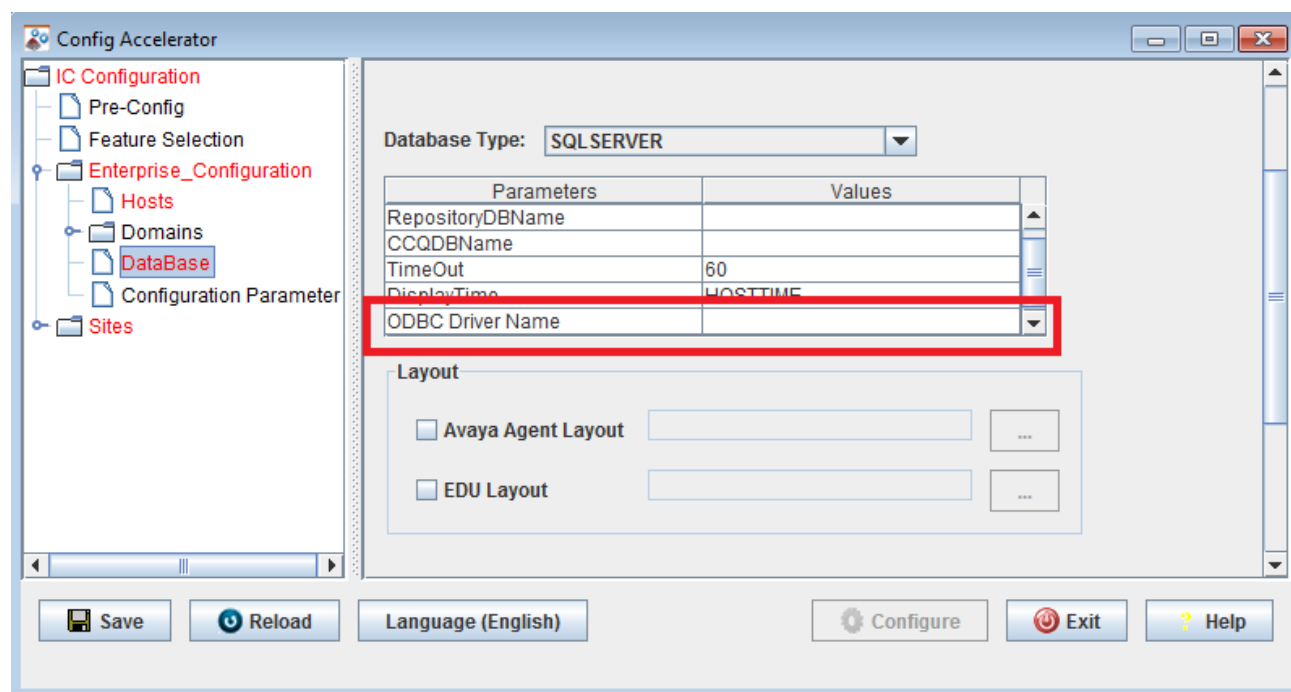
Config Accelerator

IC Configuration
Pre-Config
Feature Selection
Enterprise_Configuration
Hosts
Domains
DataBase
Configuration Parameter
Sites

Database Type: SQLSERVER

| Parameters | Values |
|---|---|
| RepositoryDBName | |
| CCQDBName | |
| TimeOut | 60 |
| DisplayTime | HOSTTIME |
| ODBC Driver Name | |

Layout
Avaya Agent Layout ...
EDU Layout ...

Save
Reload
Language (English)
Configure
Exit
Help